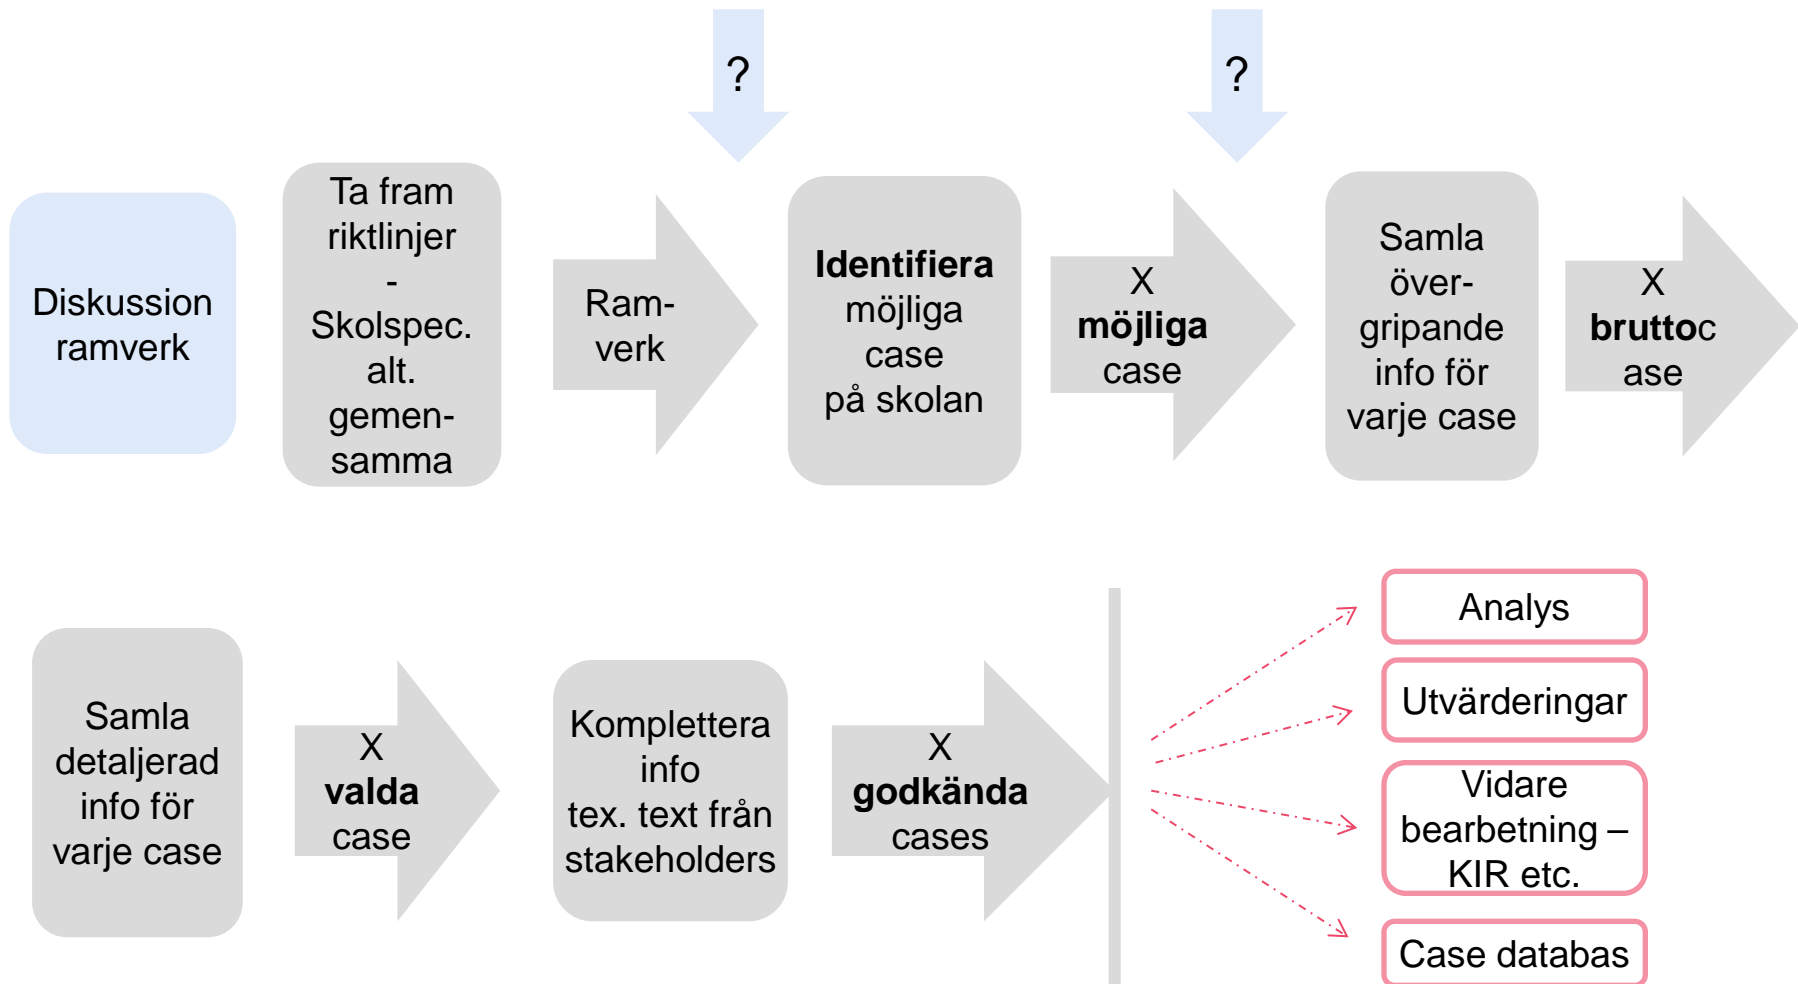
?

?

Diskussion ramverk

Ta fram riktlinjer - Skolspec. alt. gemensamma

Ramverk

**Identifiera** möjliga case på skolan

X **möjliga** case

Samla övergripande info för varje case

X **bruttoc**ase

Samla detaljerad info för varje case

X **valda** case

Komplettera info tex. text från stakeholders

X **godkända** cases

Analys

Utvärderingar

Vidare bearbetning – KIR etc.

Case databas